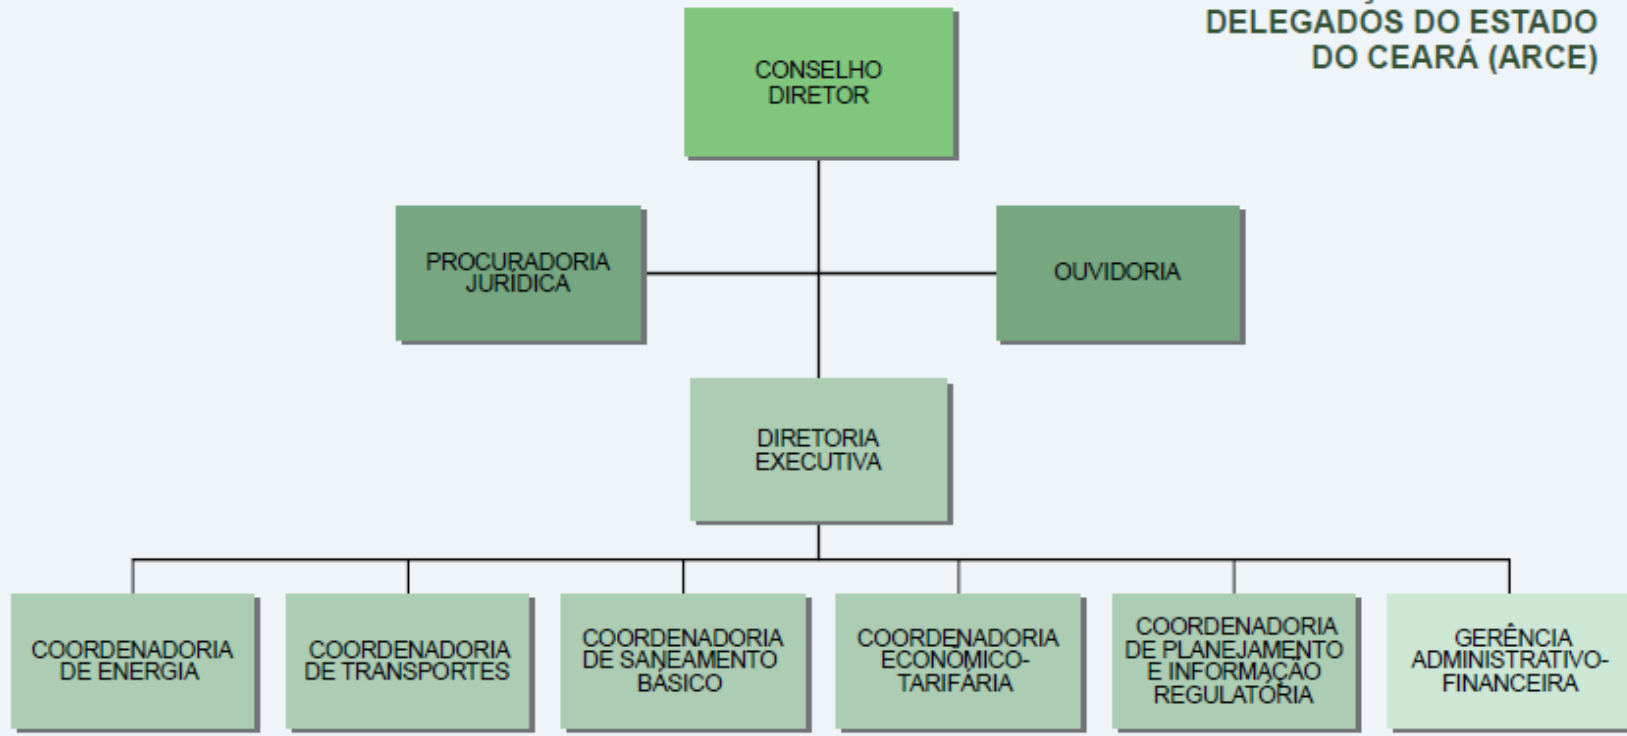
DELEGADOS DO ESTADO DO CEARÁ (ARCE)

CONSELHO DIRETOR

PROCURADORIA JURÍDICA

OUVIDORIA

DIRETORIA EXECUTIVA

COORDENADORIA DE ENERGIA

COORDENADORIA DE TRANSPORTES

COORDENADORIA DE SANEAMENTO BÁSICO

COORDENADORIA ECONÔMICO-TARIFÁRIA

COORDENADORIA DE PLANEJAMENTO E INFORMAÇÃO REGULATÓRIA

GERÊNCIA ADMINISTRATIVO-FINANCEIRA